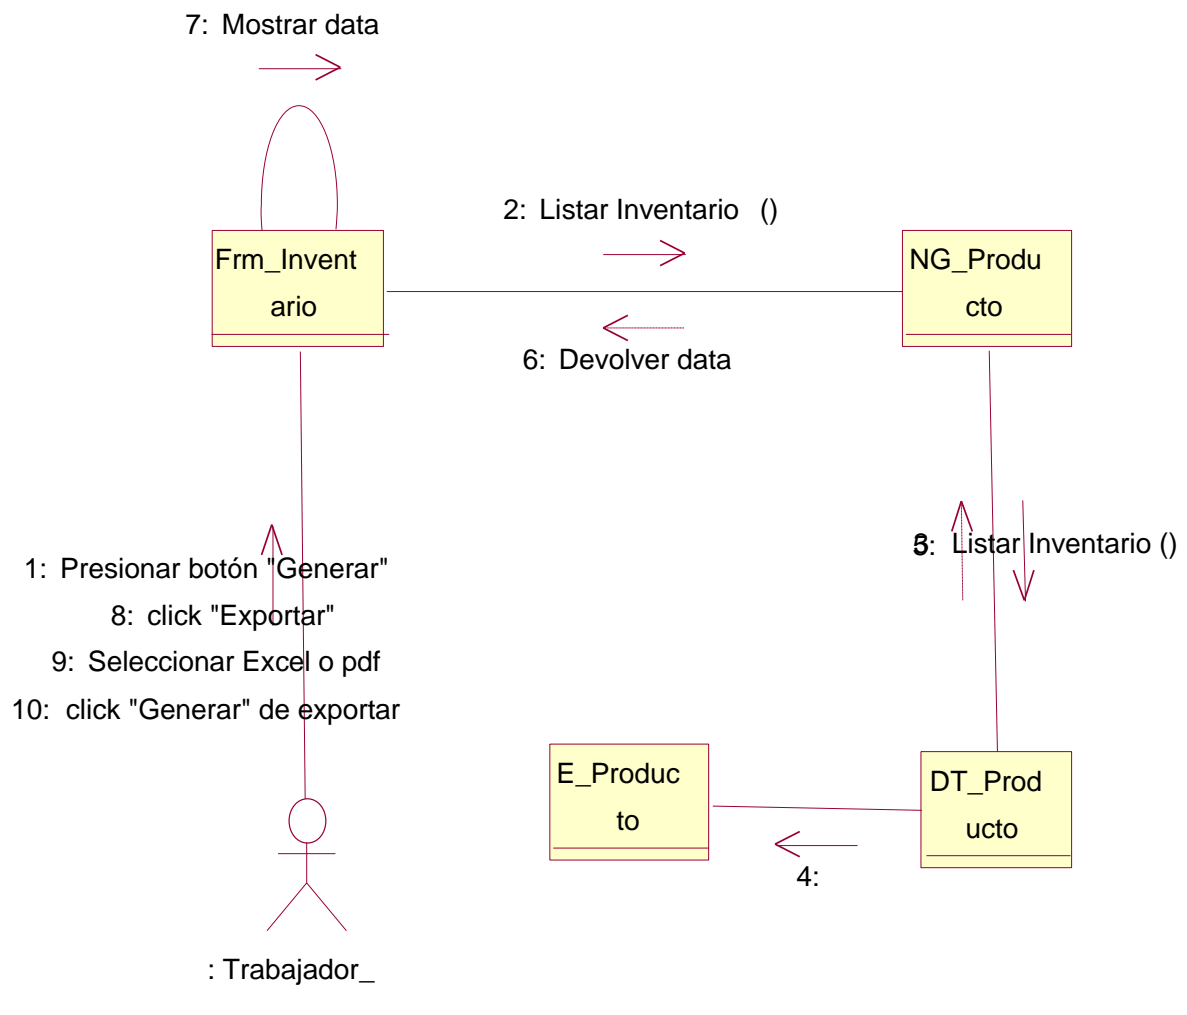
7: Mostrar data

2: Listar Inventario ()

Frm_Inventario

NG_Producto

6: Devolver data

3: Listar Inventario ()

5:

1: Presionar botón "Generar"
8: click "Exportar"
9: Seleccionar Excel o pdf
10: click "Generar" de exportar

E_Producto

DT_Producto

4:

: Trabajador_